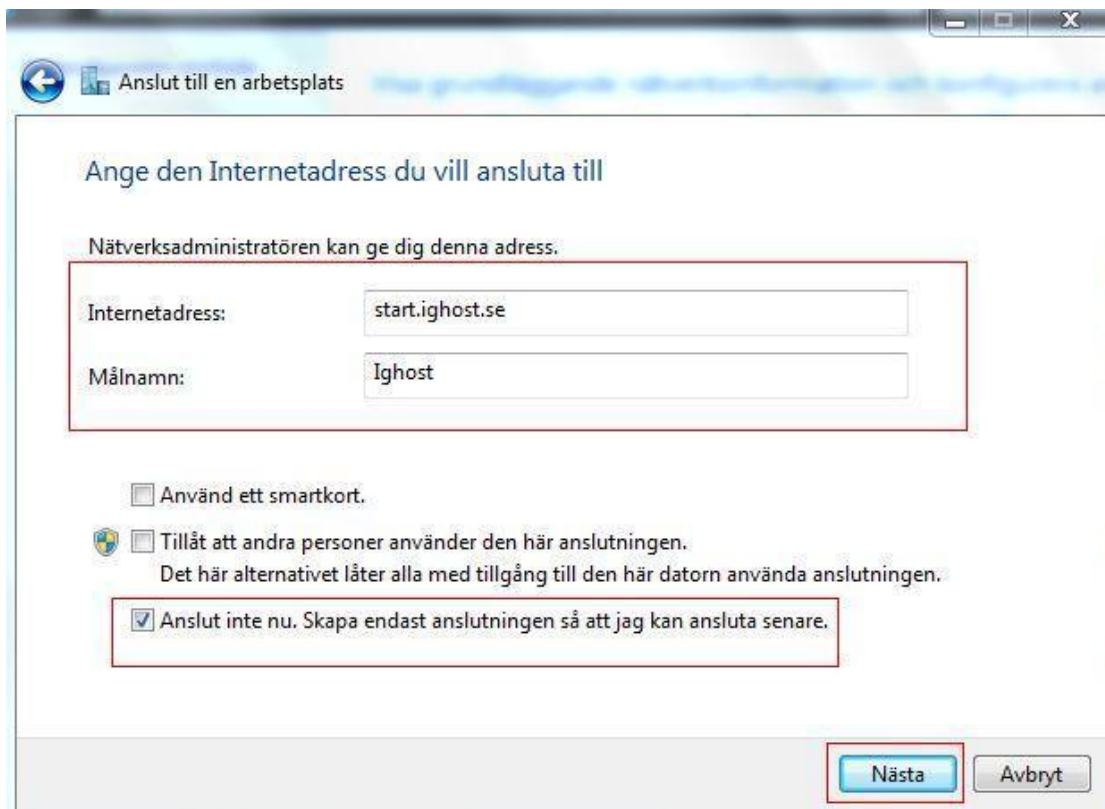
Anslut till en arbetsplats

Ange den Internetadress du vill ansluta till

Nätverksadministratören kan ge dig denna adress.

Internetadress: start.ighost.se

Målnamn: Ighost

Använd ett smartkort.

Tillåt att andra personer använder den här anslutningen.
Det här alternativet låter alla med tillgång till den här datorn använda anslutningen.

Anslut inte nu. Skapa endast anslutningen så att jag kan ansluta senare.

Nästa Avbryt